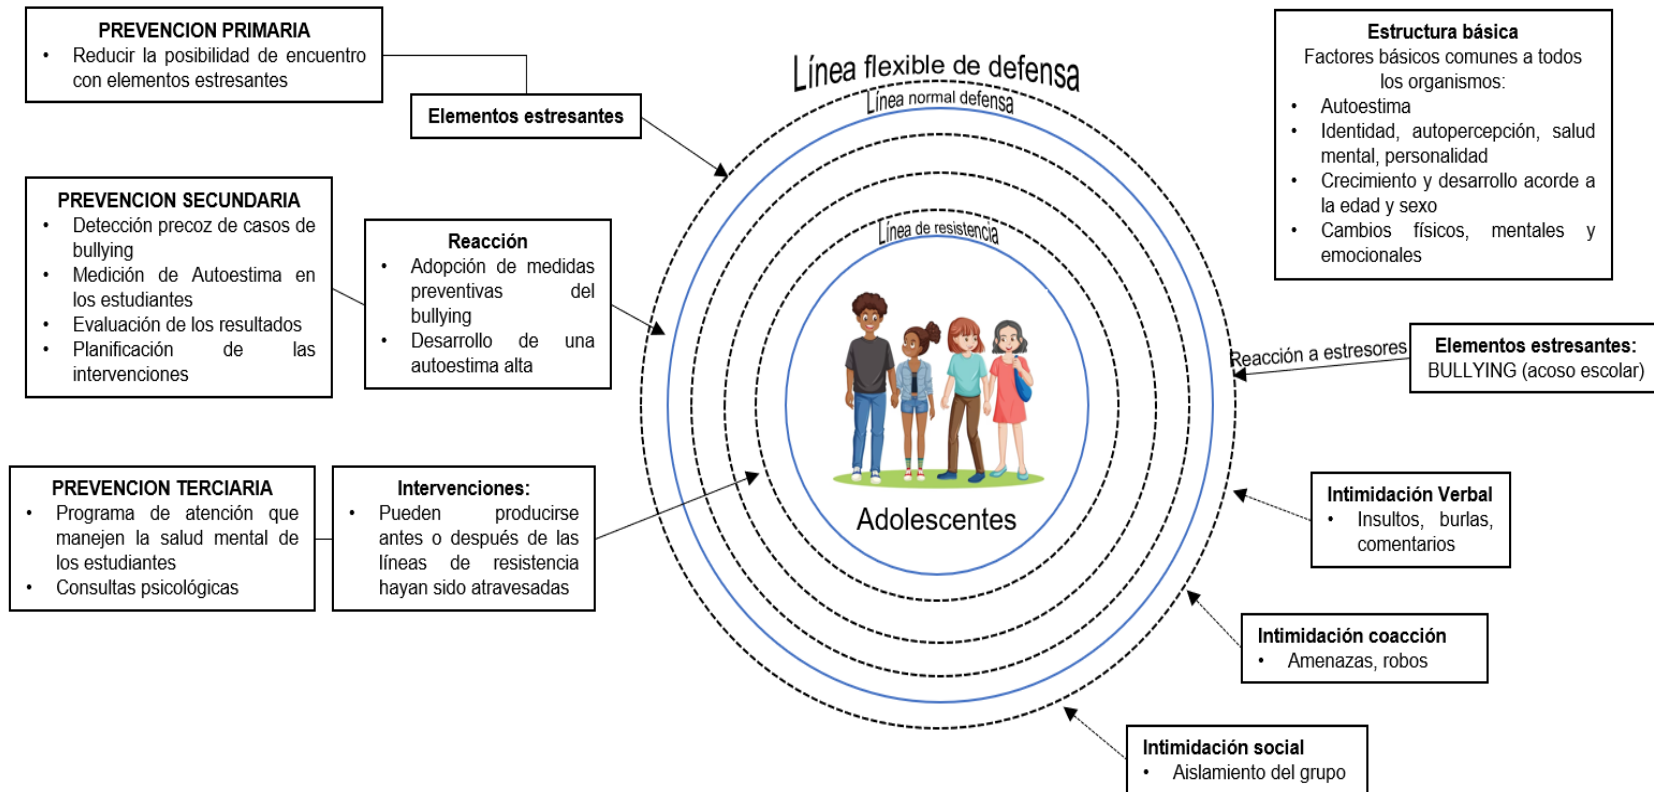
PREVENCION PRIMARIA
• Reducir la posibilidad de encuentro con elementos estresantes

Elementos estresantes

PREVENCION SECUNDARIA
• Detección precoz de casos de bullying
• Medición de Autoestima en los estudiantes
• Evaluación de los resultados
• Planificación de las intervenciones

Reacción
• Adopción de medidas preventivas del bullying
• Desarrollo de una autoestima alta

PREVENCION TERCIARIA
• Programa de atención que manejen la salud mental de los estudiantes
• Consultas psicológicas

Intervenciones:
• Pueden producirse antes o después de las líneas de resistencia hayan sido atravesadas

Línea flexible de defensa
Línea normal defensa
Línea de resistencia
Adolescentes

Estructura básica
Factores básicos comunes a todos los organismos:
• Autoestima
• Identidad, autopercepción, salud mental, personalidad
• Crecimiento y desarrollo acorde a la edad y sexo
• Cambios físicos, mentales y emocionales

Reacción a estresores

Elementos estresantes:
BULLYING (acoso escolar)

Intimidación Verbal
• Insultos, burlas, comentarios

Intimidación coacción
• Amenazas, robos

Intimidación social
• Aislamiento del grupo